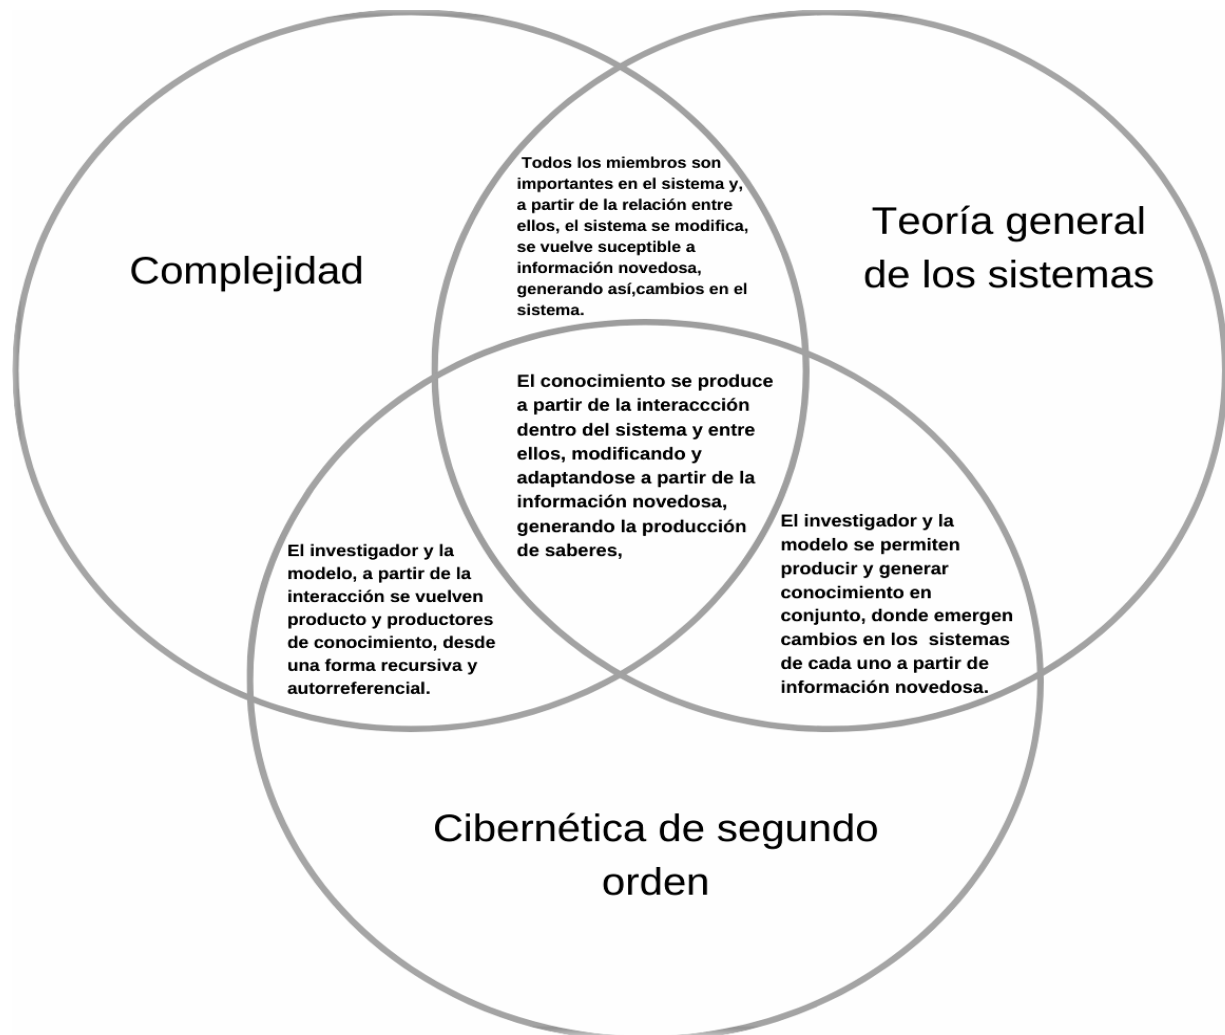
Complejidad

Todos los miembros son importantes en el sistema y, a partir de la relación entre ellos, el sistema se modifica, se vuelve suceptible a información novedosa, generando así,cambios en el sistema.

Teoría general de los sistemas

El conocimiento se produce a partir de la interaccción dentro del sistema y entre ellos, modificando y adaptandose a partir de la información novedosa, generando la producción de saberes,

El investigador y la modelo, a partir de la interacción se vuelven producto y productores de conocimiento, desde una forma recursiva y autorreferencial.

El investigador y la modelo se permiten producir y generar conocimiento en conjunto, donde emergen cambios en los sistemas de cada uno a partir de información novedosa.

Cibernética de segundo orden